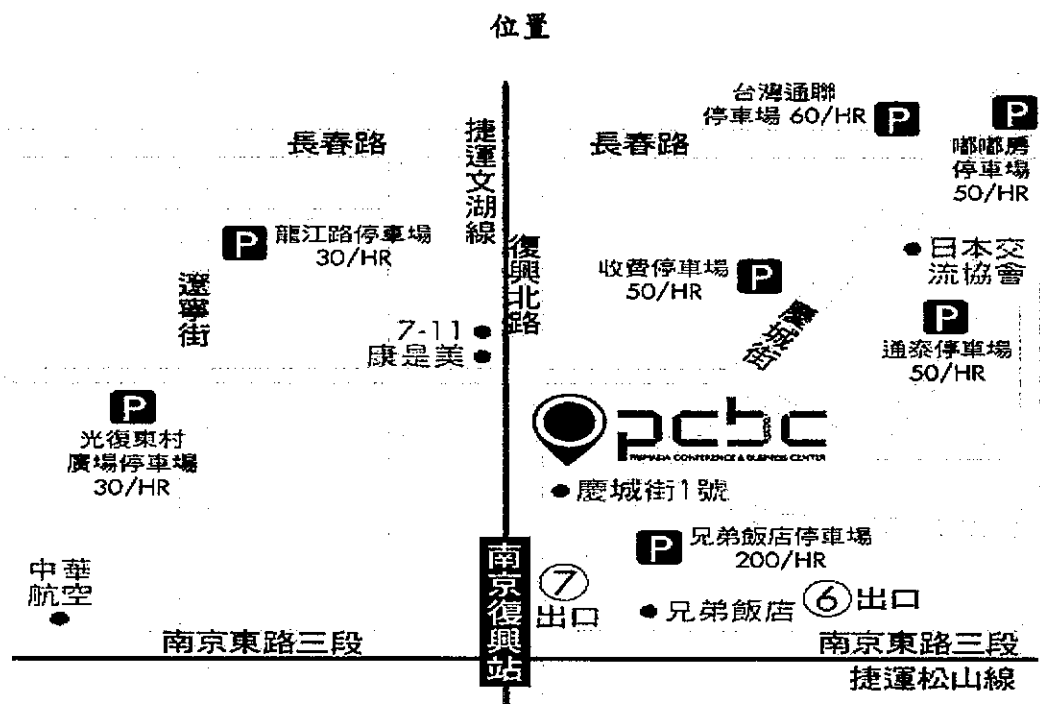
位置

台灣通聯停車場 60/HR P

P 嘟嘟房停車場 50/HR

長春路

捷運文湖線

長春路

P 龍江路停車場 30/HR

遼寧街

復興北路

收費停車場 50/HR P

日本交流協會

慶城街

P 通泰停車場 50/HR

7-11

康是美

P 光復東村廣場停車場 30/HR

pcbc PARKASIA CONFERENCE & BUSINESS CENTER

慶城街1號

P 兄弟飯店停車場 200/HR

中華航空

南京復興站

⑦出口

兄弟飯店

⑥出口

南京東路三段

南京東路三段

捷運松山線